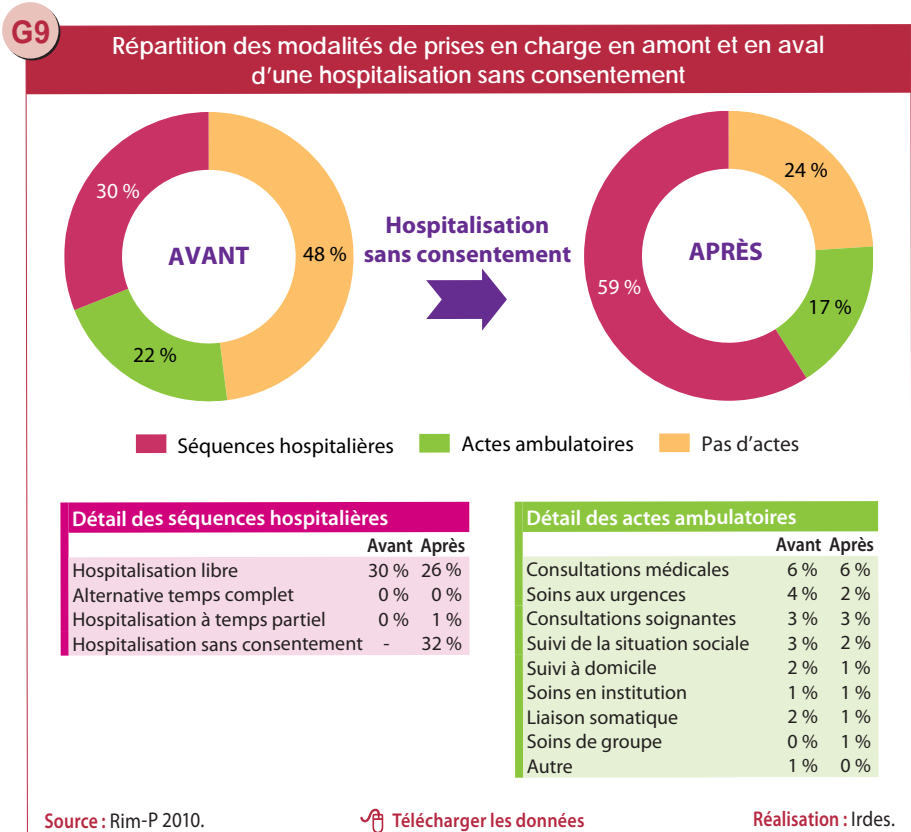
G9

Répartition des modalités de prises en charge en amont et en aval d'une hospitalisation sans consentement

30 %

AVANT

48 %

22 %

Hospitalisation sans consentement

24 %

APRÈS

59 %

17 %

Séquences hospitalières
Actes ambulatoires
Pas d'actes

Détail des séquences hospitalières

| | Avant | Après |
|---|---|---|
| Hospitalisation libre | 30 % | 26 % |
| Alternative temps complet | 0 % | 0 % |
| Hospitalisation à temps partiel | 0 % | 1 % |
| Hospitalisation sans consentement | - | 32 % |

Détail des actes ambulatoires

| | Avant | Après |
|---|---|---|
| Consultations médicales | 6 % | 6 % |
| Soins aux urgences | 4 % | 2 % |
| Consultations soignantes | 3 % | 3 % |
| Suivi de la situation sociale | 3 % | 2 % |
| Suivi à domicile | 2 % | 1 % |
| Soins en institution | 1 % | 1 % |
| Liaison somatique | 2 % | 1 % |
| Soins de groupe | 0 % | 1 % |
| Autre | 1 % | 0 % |

Source : Rim-P 2010.

Télécharger les données

Réalisation : Irdes.